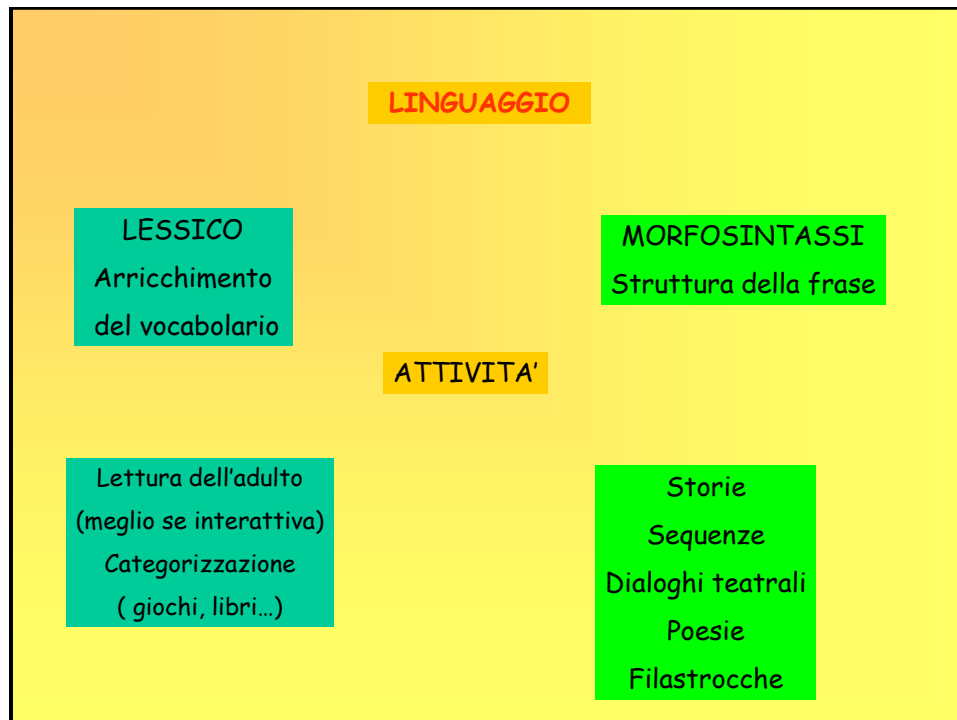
LINGUAGGIO

LESSICO
Arricchimento
del vocabolario

MORFOSINTASSI
Struttura della frase

ATTIVITA'

Lettura dell'adulto
(meglio se interattiva)
Categorizzazione
( giochi, libri…)

Storie
Sequenze
Dialoghi teatrali
Poesie
Filastrocche